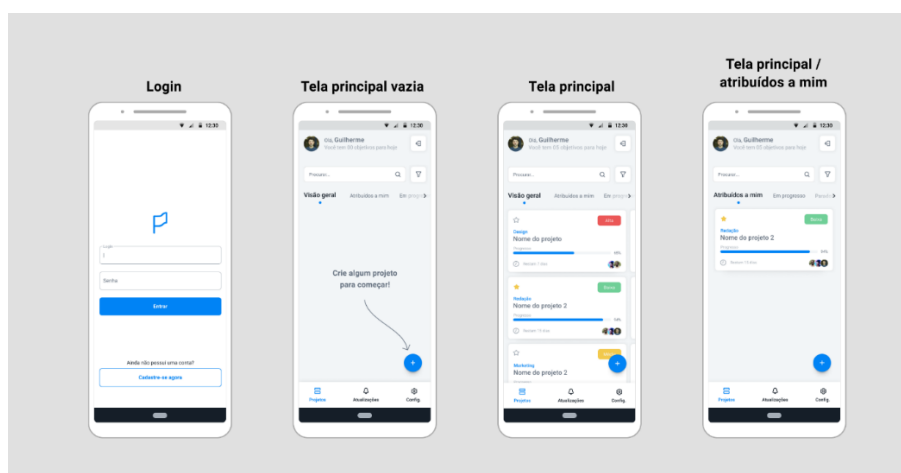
Login

12:30

Login

Senha

Entrar

Ainda não possui uma conta?

Cadastre-se agora

Tela principal vazia

12:30

Olá, Guilherme
Você tem 03 objetivos para hoje

Procurar...

Visão geral Atribuídos a mim Em progre

Crie algum projeto para começar!

+

Projetos Atualizações Config.

Tela principal

12:30

Olá, Guilherme
Você tem 03 objetivos para hoje

Procurar...

Visão geral Atribuídos a mim Em progre

Alta

Design
Nome do projeto
Progresso
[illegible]

Vence em 1 dia

Baixa

Redação
Nome do projeto 2
Progresso
94%

Vence em 15 dias

Média

Marketing
Nome do projeto 2

+

Projetos Atualizações Config.

Tela principal / atribuídos a mim

12:30

Olá, Guilherme
Você tem 03 objetivos para hoje

Procurar...

Atribuídos a mim Em progresso Pessoal

Baixa

Redação
Nome do projeto 2
Progresso
94%

Vence em 15 dias

+

Projetos Atualizações Config.